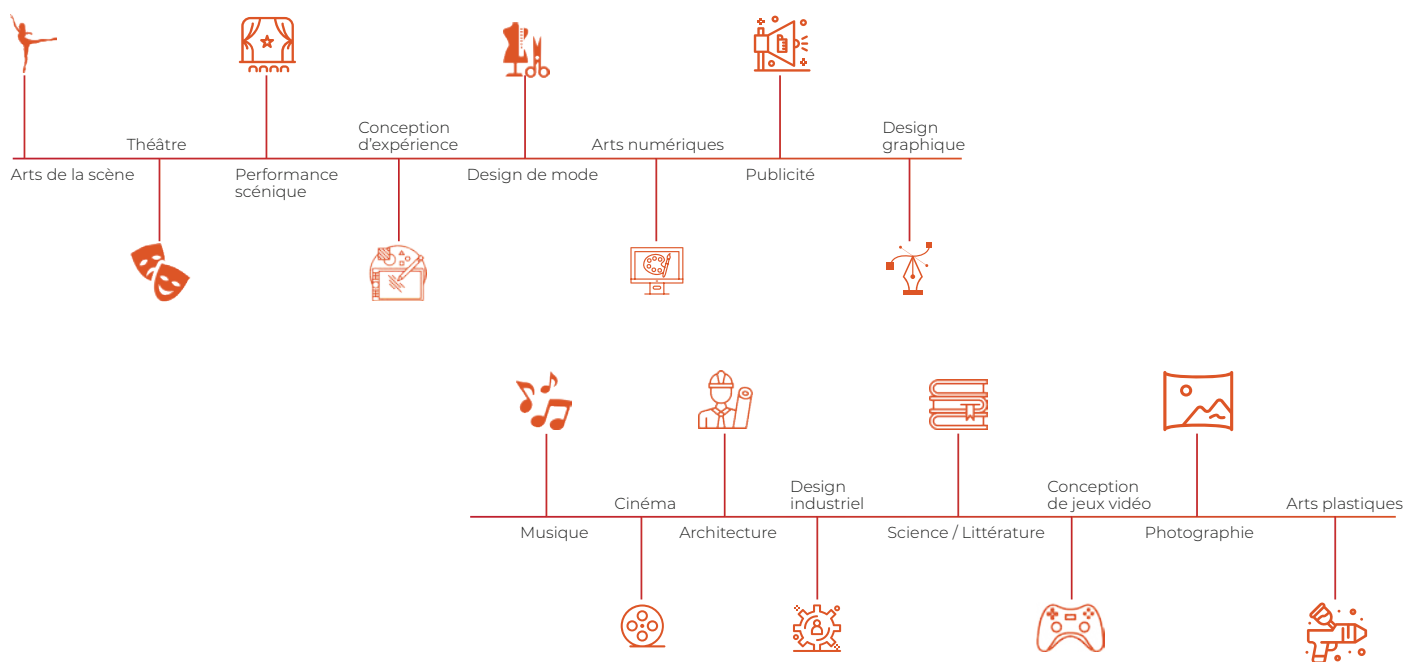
Théâtre

Conception d'expérience

Arts numériques

Design graphique

Arts de la scène

Performance scénique

Design de mode

Publicité

Cinéma

Design industriel

Conception de jeux vidéo

Arts plastiques

Musique

Architecture

Science / Littérature

Photographie